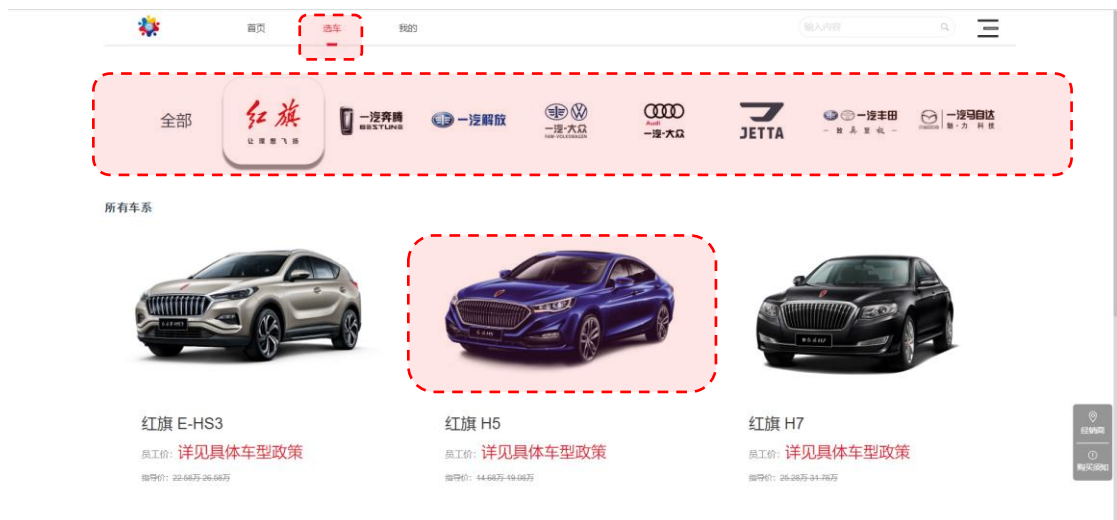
首页 选车 我的

输入内容

全部 红旗 让理想飞扬 一汽奔腾 BESTUNE 一汽解放 一汽·大众 FAW-VOLKSWAGEN Audi 一汽·大众 JETTA 一汽丰田 一汽马自达

所有车系

红旗 E-HS3
员工价: 详见具体车型政策
指导价: 22.58万-26.58万

红旗 H5
员工价: 详见具体车型政策
指导价: 14.68万-19.08万

红旗 H7
员工价: 详见具体车型政策
指导价: 25.28万-31.78万

经销商
购买须知